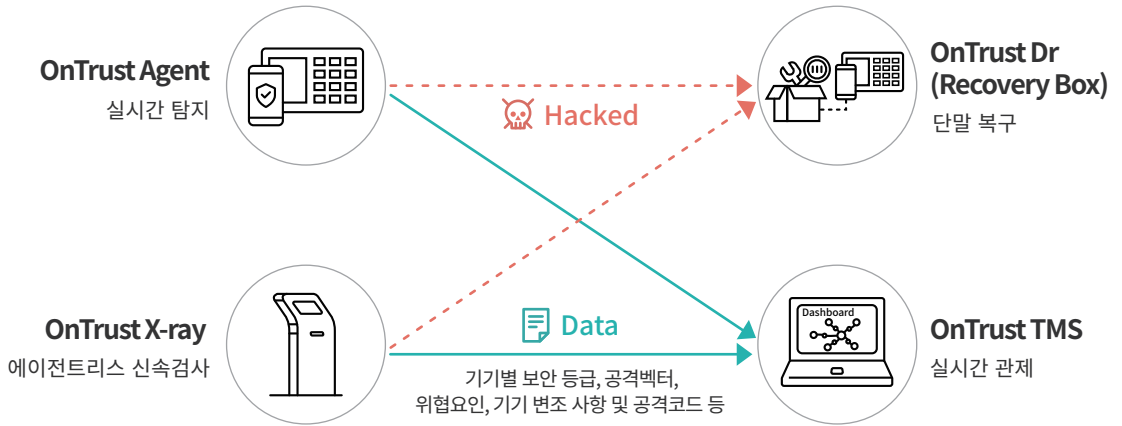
OnTrust Agent
실시간 탐지

Hacked

OnTrust Dr
(Recovery Box)
단말 복구

OnTrust X-ray
에이전트리스 신속검사

Data

기기별 보안 등급, 공격벡터,
위협요인, 기기 변조 사항 및 공격코드 등

Dashboard

OnTrust TMS
실시간 관제